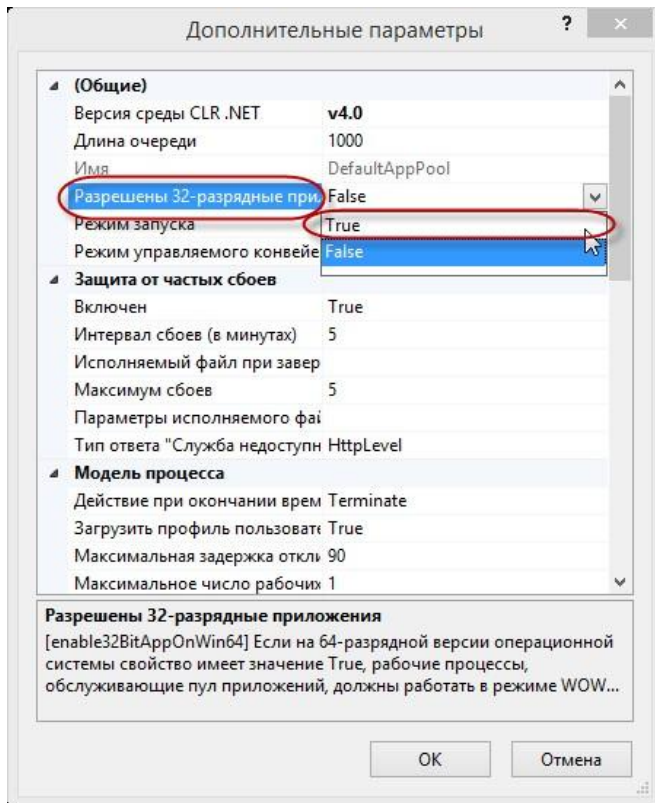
Дополнительные параметры

?

(Общие)

| | |
|---|---|
| Версия среды CLR .NET | v4.0 |
| Длина очереди | 1000 |
| Имя | DefaultAppPool |
| Разрешены 32-разрядные при | False |
| Режим запуска | True |
| Режим управляемого конвейе | False |

Защита от частых сбоев

| | |
|---|---|
| Включен | True |
| Интервал сбоев (в минутах) | 5 |
| Исполняемый файл при завер | |
| Максимум сбоев | 5 |
| Параметры исполняемого фаі | |
| Тип ответа "Служба недоступн | HttpLevel |

Модель процесса

| | |
|---|---|
| Действие при окончании врем | Terminate |
| Загрузить профиль пользовате | True |
| Максимальная задержка откл | 90 |
| Максимальное число рабочих | 1 |

Разрешены 32-разрядные приложения

[enable32BitAppOnWin64] Если на 64-разрядной версии операционной системы свойство имеет значение True, рабочие процессы, обслуживающие пул приложений, должны работать в режиме WOW...

OK

Отмена